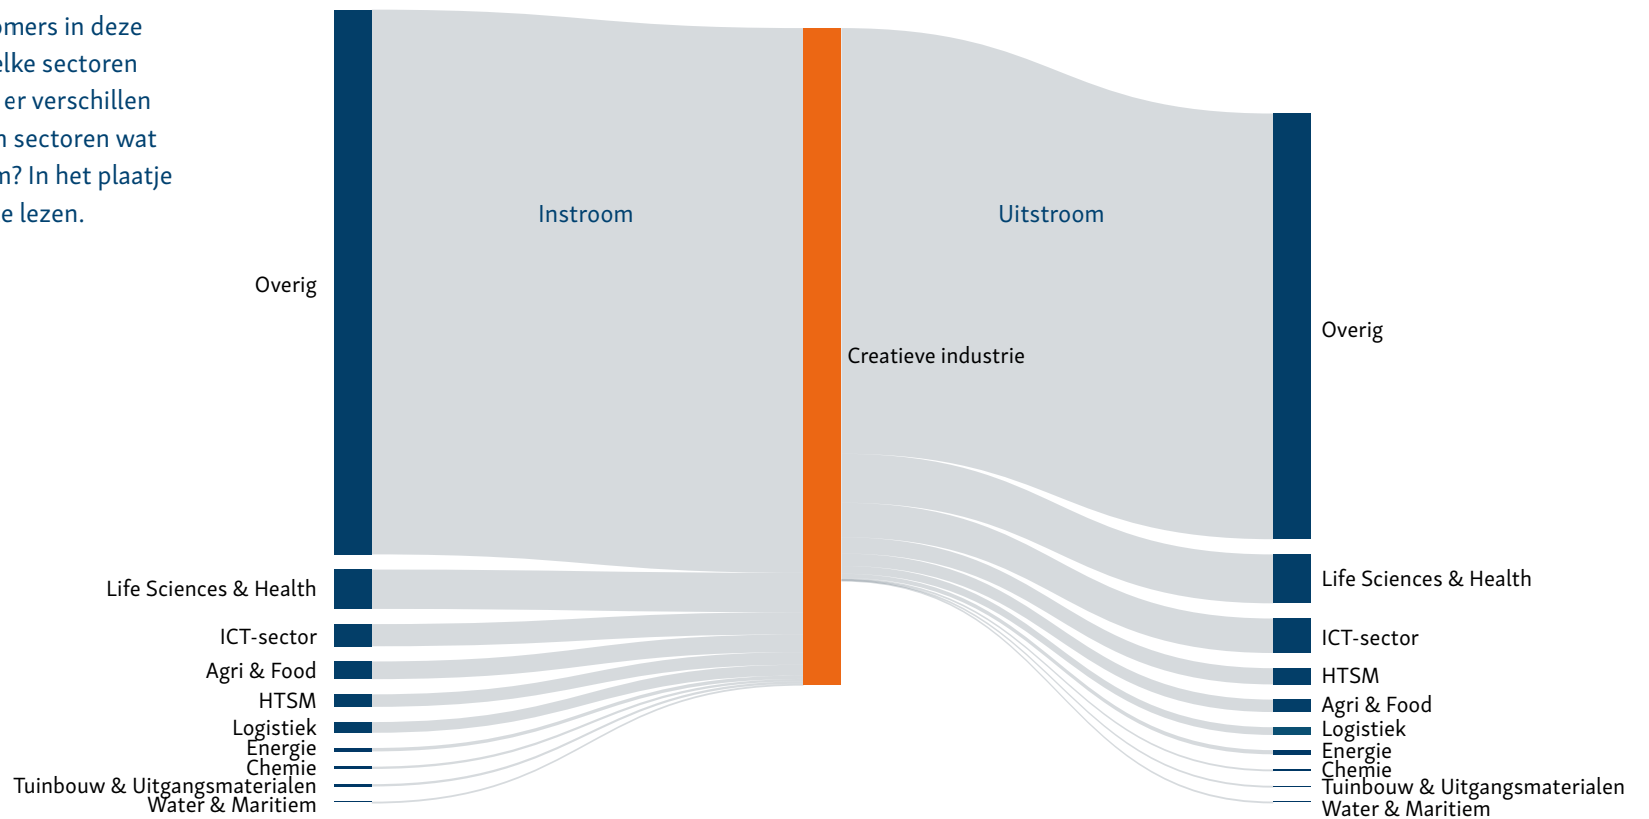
omers in deze
elke sectoren
er verschillen
n sectoren wat
n? In het plaatje
e lezen.

Instroom

Uitstroom

Overig

Life Sciences & Health

ICT-sector

Agri & Food

HTSM

Logistiek

Energie

Chemie

Tuinbouw & Uitgangsmaterialen

Water & Maritiem

Creatieve industrie

Overig

Life Sciences & Health

ICT-sector

HTSM

Agri & Food

Logistiek

Energie

Chemie

Tuinbouw & Uitgangsmaterialen

Water & Maritiem